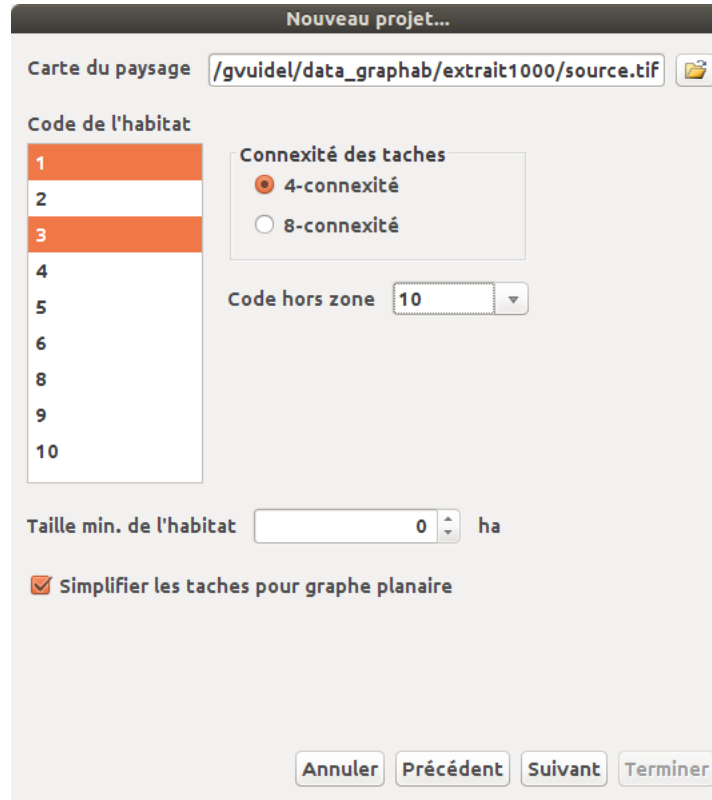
Nouveau projet...

Carte du paysage /gvuidel/data_graphab/extrait1000/source.tif

Code de l'habitat

1
2
3
4
5
6
8
9
10

Connexité des taches
4-connexité
8-connexité

Code hors zone 10

Taille min. de l'habitat 0 ha

Simplifier les taches pour graphe planaire

Annuler Précédent Suivant Terminer